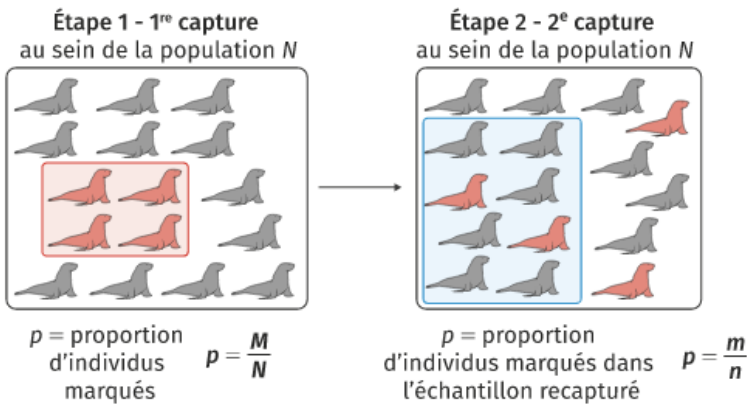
Étape 1 - 1$^{re}$ capture
au sein de la population $N$

$p$ = proportion d'individus marqués

$p = \frac{M}{N}$

Étape 2 - 2$^{e}$ capture
au sein de la population $N$

$p$ = proportion d'individus marqués dans l'échantillon recapturé

$p = \frac{m}{n}$